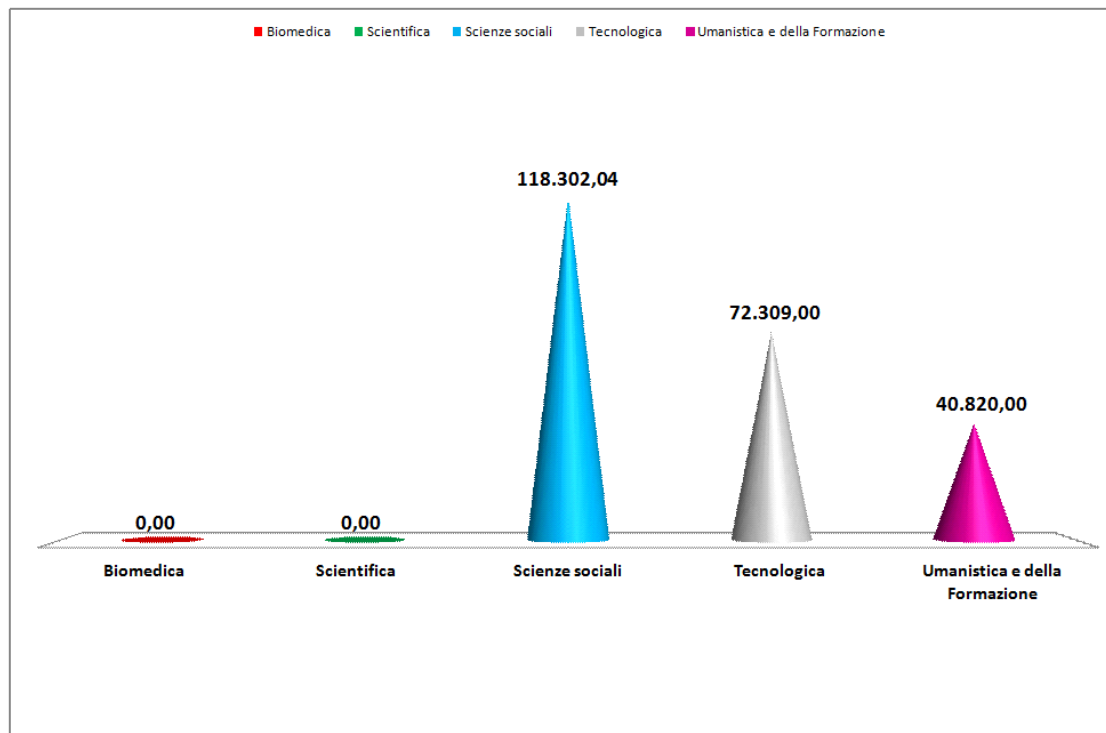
Biomedica Scientifica Scienze sociali Tecnologica Umanistica e della Formazione

118.302,04

72.309,00

40.820,00

0,00

0,00

Biomedica

Scientifica

Scienze sociali

Tecnologica

Umanistica e della Formazione